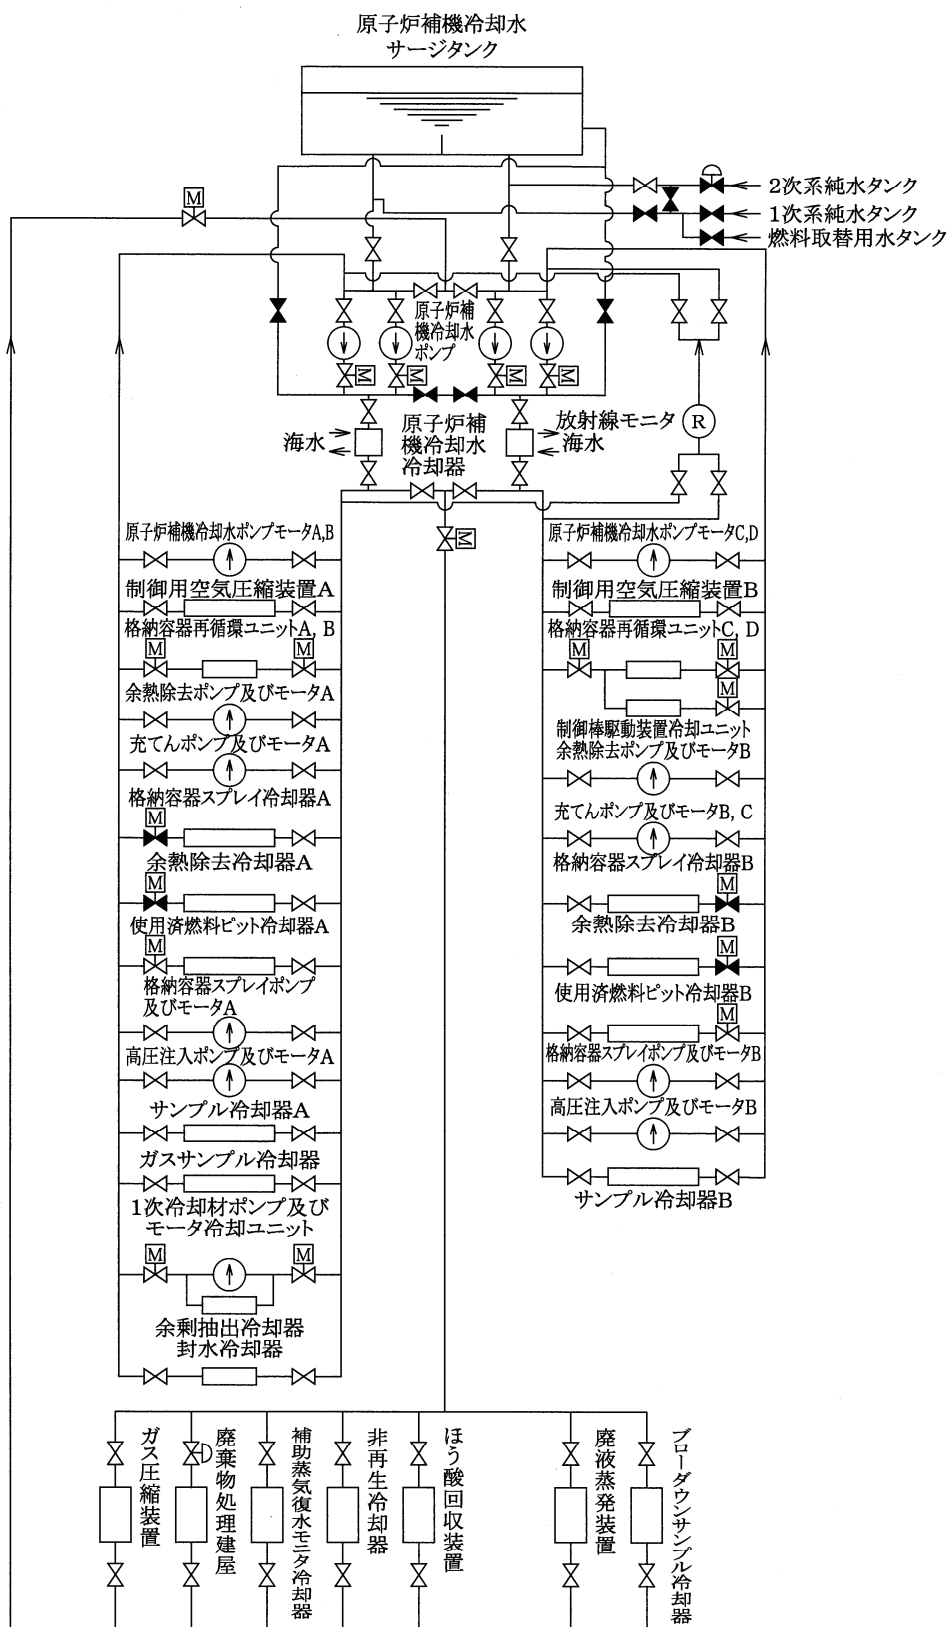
原子炉補機冷却水
サージタンク

M

2次系純水タンク
1次系純水タンク
燃料取替用水タンク

原子炉補機冷却水ポンプ

海水
原子炉補機冷却水冷却器
放射線モニタ
R
海水

原子炉補機冷却水ポンプモータA,B
制御用空気圧縮装置A
格納容器再循環ユニットA, B
M M
余熱除去ポンプ及びモータA
充てんポンプ及びモータA
格納容器スプレイ冷却器A
M
余熱除去冷却器A
M
使用済燃料ピット冷却器A
M
格納容器スプレイポンプ及びモータA
高圧注入ポンプ及びモータA
サンプル冷却器A
ガスサンプル冷却器
1次冷却材ポンプ及びモータ冷却ユニット
M M
余剰抽出冷却器
封水冷却器

原子炉補機冷却水ポンプモータC,D
制御用空気圧縮装置B
格納容器再循環ユニットC, D
M M
M
制御棒駆動装置冷却ユニット
余熱除去ポンプ及びモータB
充てんポンプ及びモータB, C
格納容器スプレイ冷却器B
M
余熱除去冷却器B
M
使用済燃料ピット冷却器B
M
格納容器スプレイポンプ及びモータB
高圧注入ポンプ及びモータB
サンプル冷却器B

ガス圧縮装置
廃棄物処理建屋
補助蒸気復水モニタ冷却器
非再生冷却器
ほう酸回収装置
廃液蒸発装置
ブローダウンサンプル冷却器